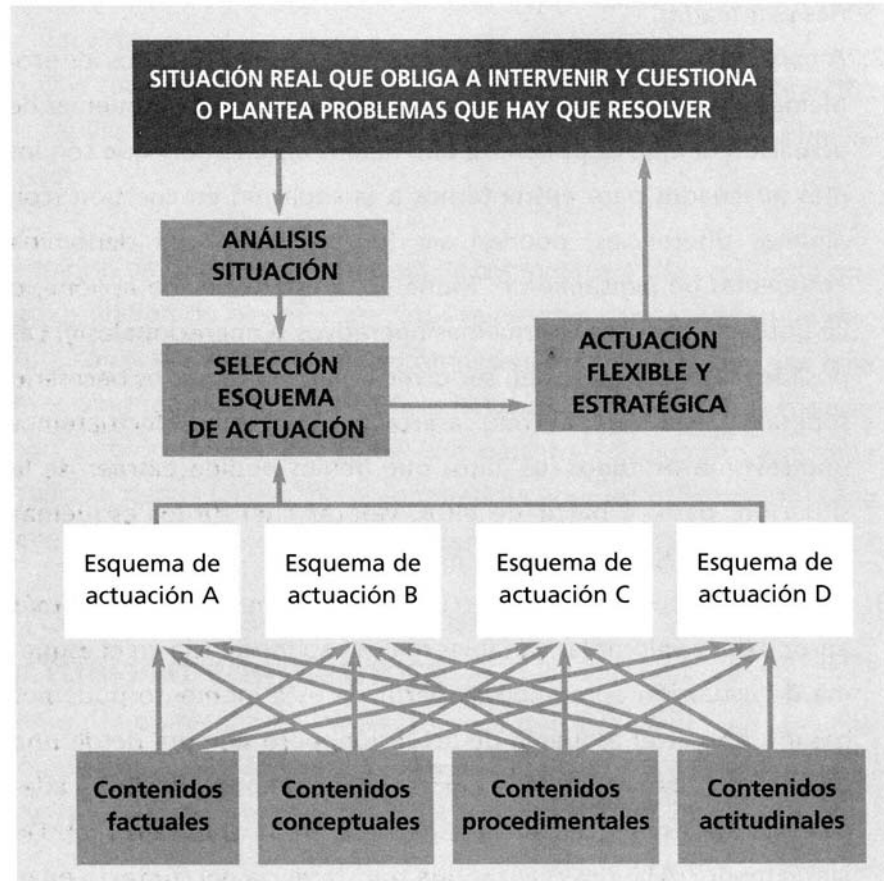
SITUACIÓN REAL QUE OBLIGA A INTERVENIR Y CUESTIONA O PLANTEA PROBLEMAS QUE HAY QUE RESOLVER

ANÁLISIS SITUACIÓN

SELECCIÓN ESQUEMA DE ACTUACIÓN

ACTUACIÓN FLEXIBLE Y ESTRATÉGICA

Esquema de actuación A

Esquema de actuación B

Esquema de actuación C

Esquema de actuación D

Contenidos factuales

Contenidos conceptuales

Contenidos procedimentales

Contenidos actitudinales